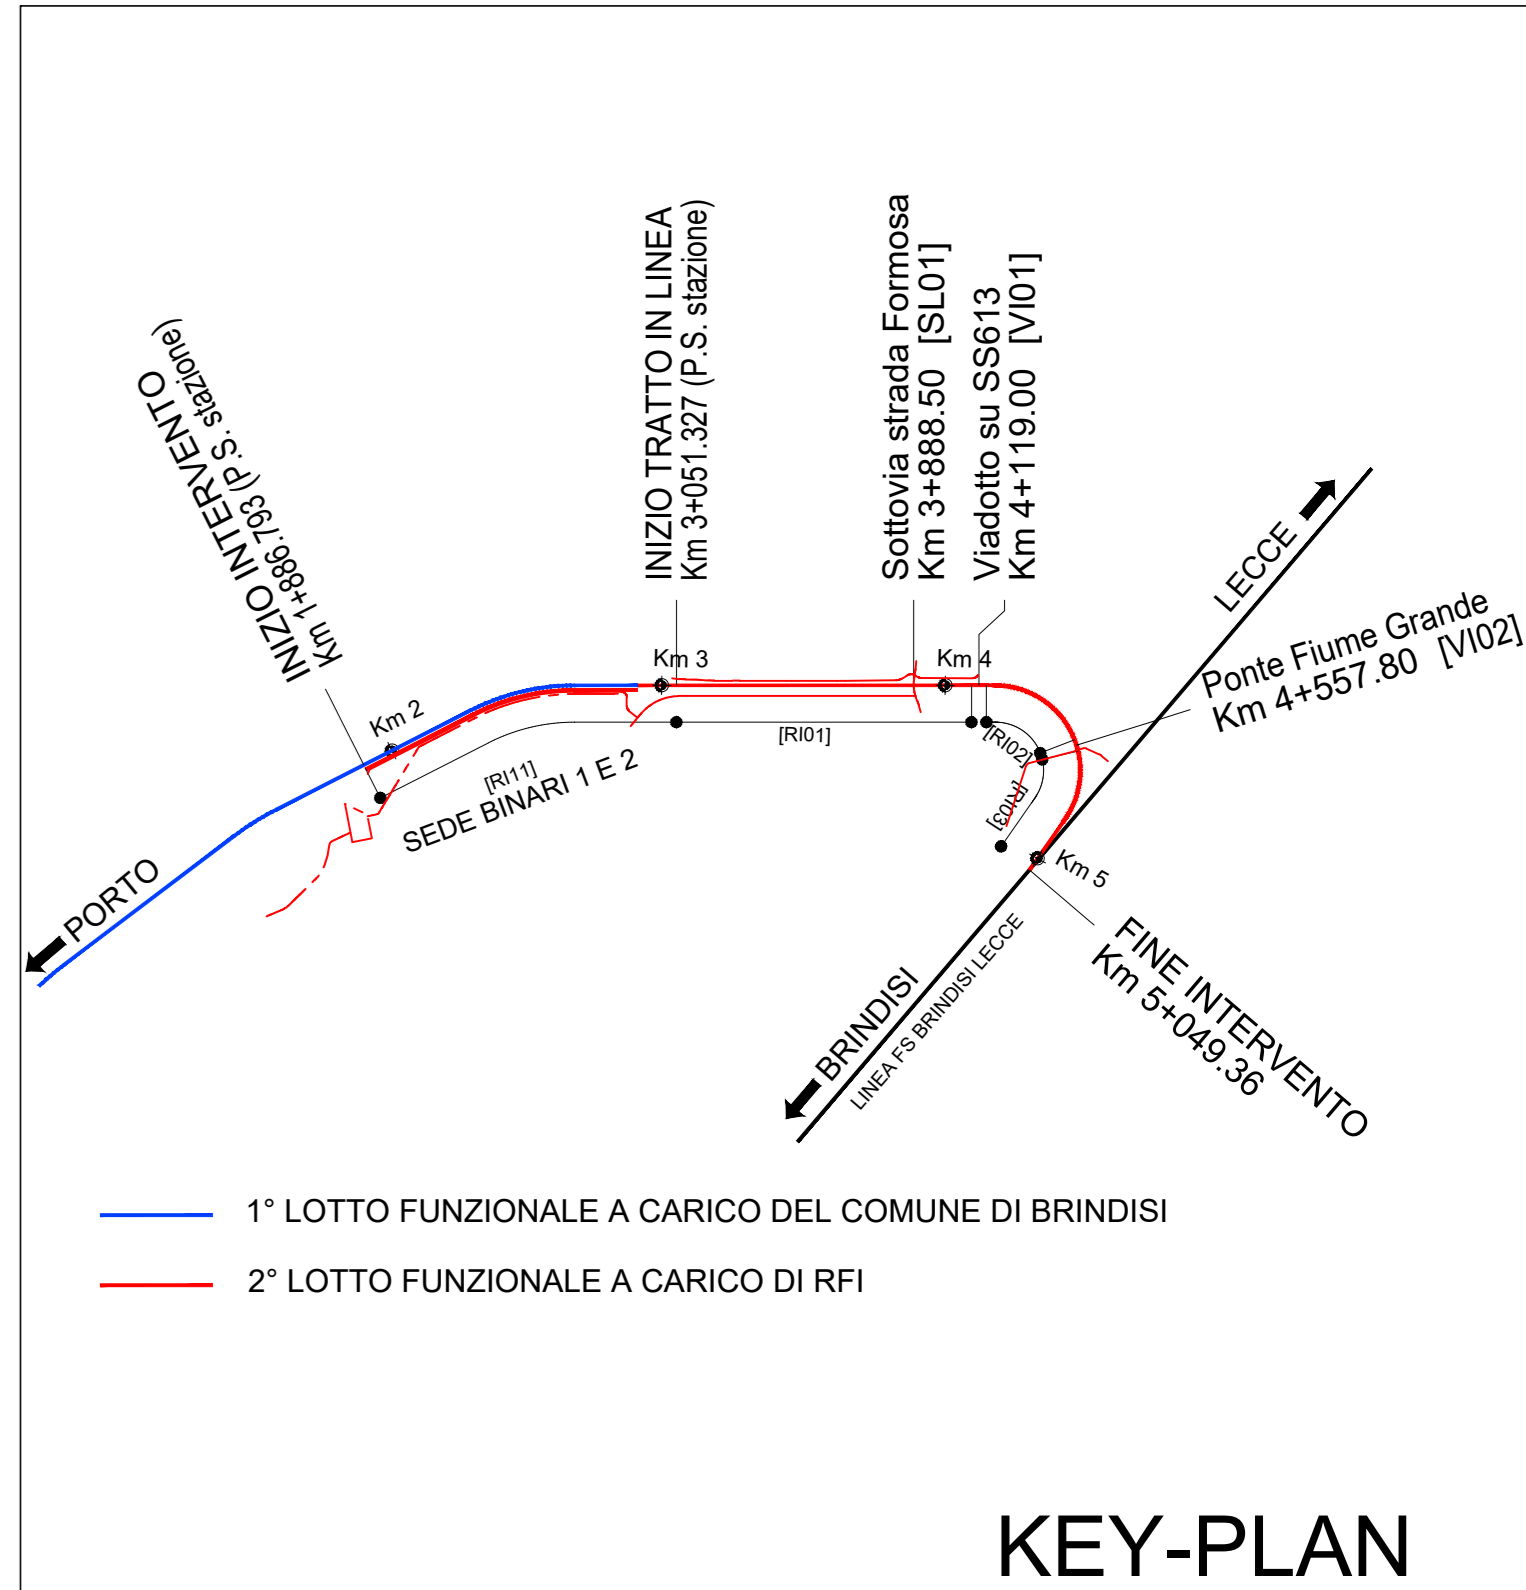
INIZIO INTERVENTO
Km 1+886.793 (P.S. stazione)

INIZIO TRATTO IN LINEA
Km 3+051.327 (P.S. stazione)

Sottovia strada Formosa
Km 3+888.50 [SL01]

Viadotto su SS613
Km 4+119.00 [VI01]

LECCE

Ponte Fiume Grande
Km 4+557.80 [VI02]

Km 2

Km 3

Km 4

[RI01]

[RI11]

SEDE BINARI 1 E 2

[RI02]

[RI03]

Km 5

PORTO

BRINDISI

LINEA FS BRINDISI LECCE

FINE INTERVENTO
Km 5+049.36

1° LOTTO FUNZIONALE A CARICO DEL COMUNE DI BRINDISI

2° LOTTO FUNZIONALE A CARICO DI RFI

KEY-PLAN